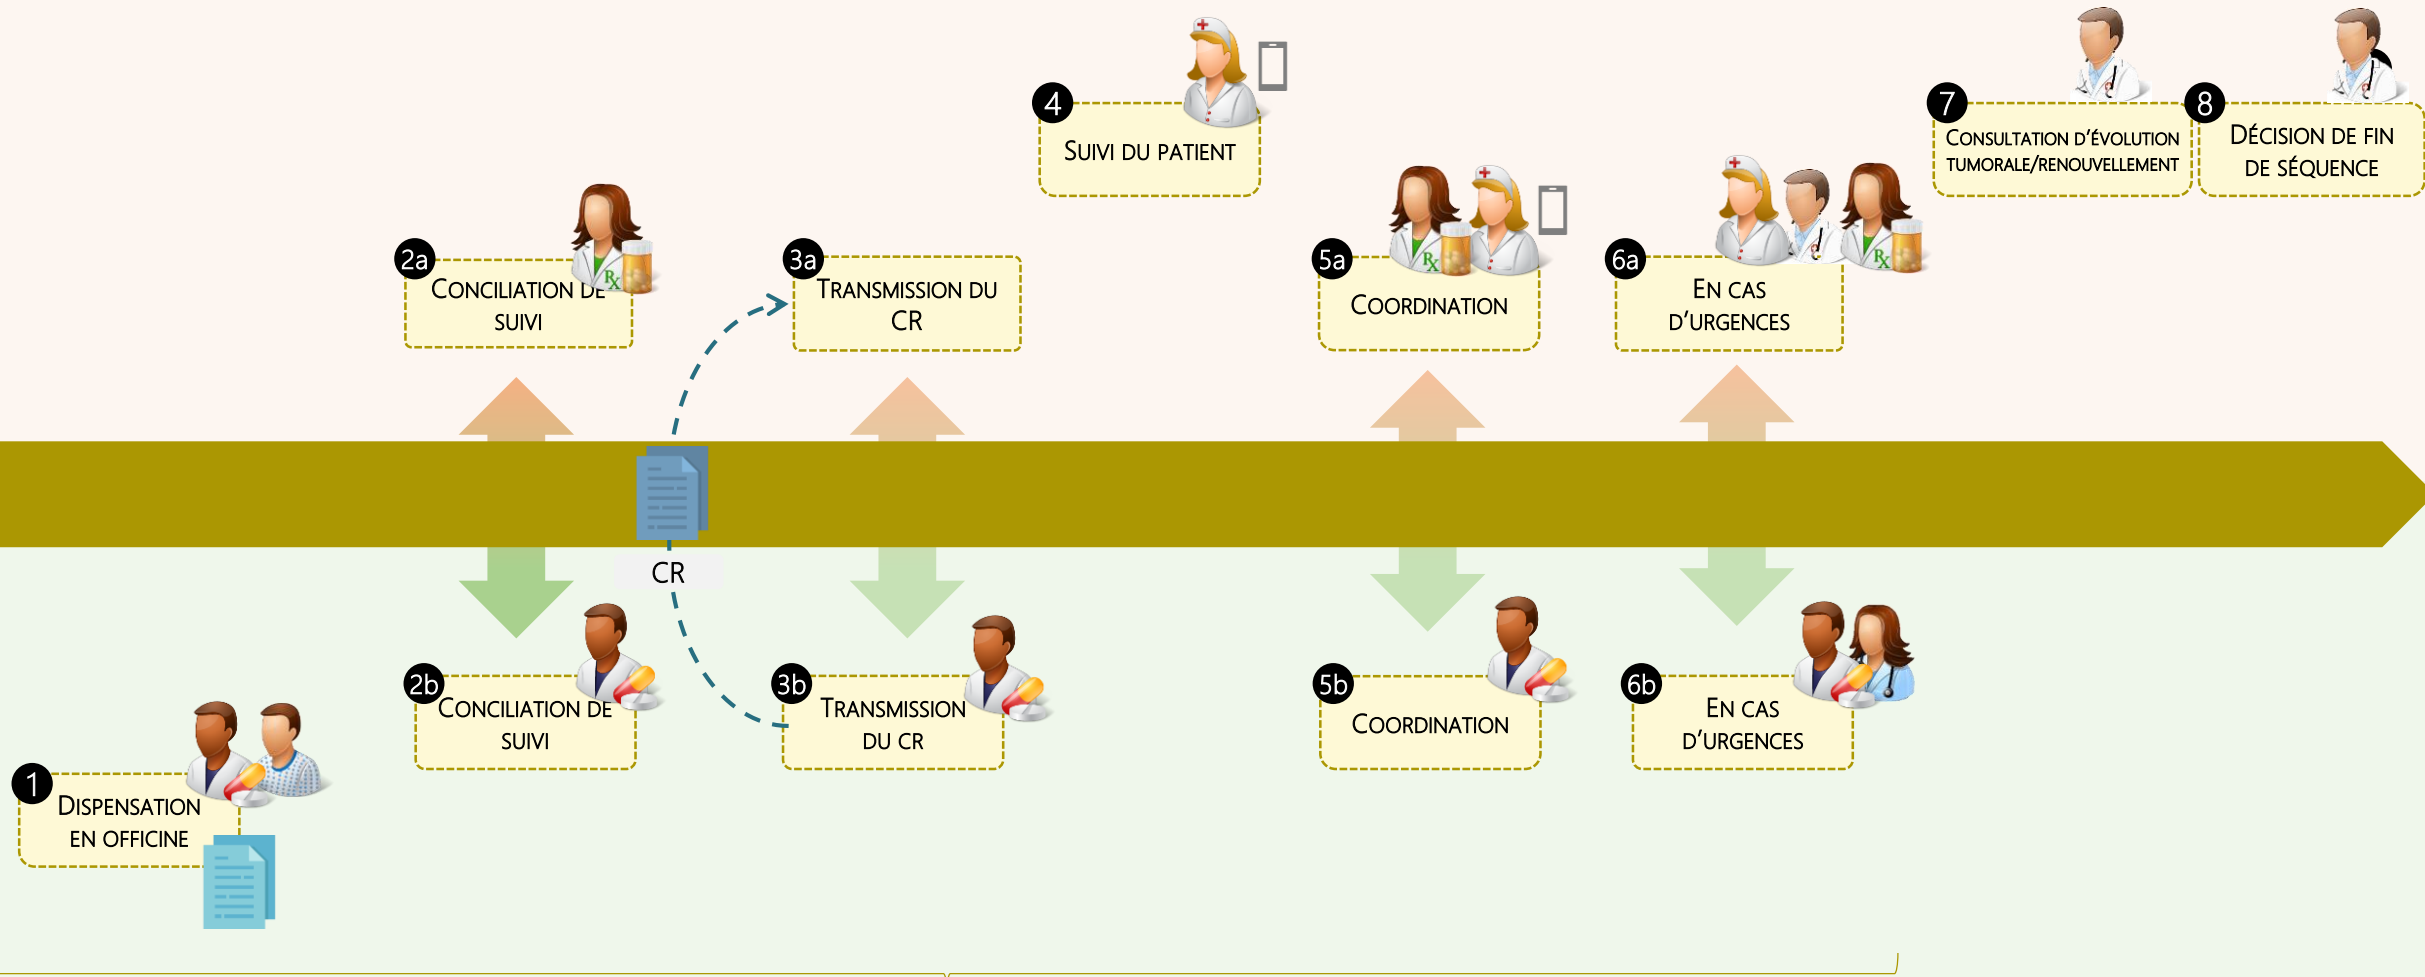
4
Suivi du patient

7
Consultation d'évolution tumorale/renouvellement

8
Décision de fin de séquence

2a
Conciliation de suivi

3a
Transmission du CR

5a
Coordination

6a
En cas d'urgences

CR

2b
Conciliation de suivi

3b
Transmission du CR

5b
Coordination

6b
En cas d'urgences

1
Dispensation en officine